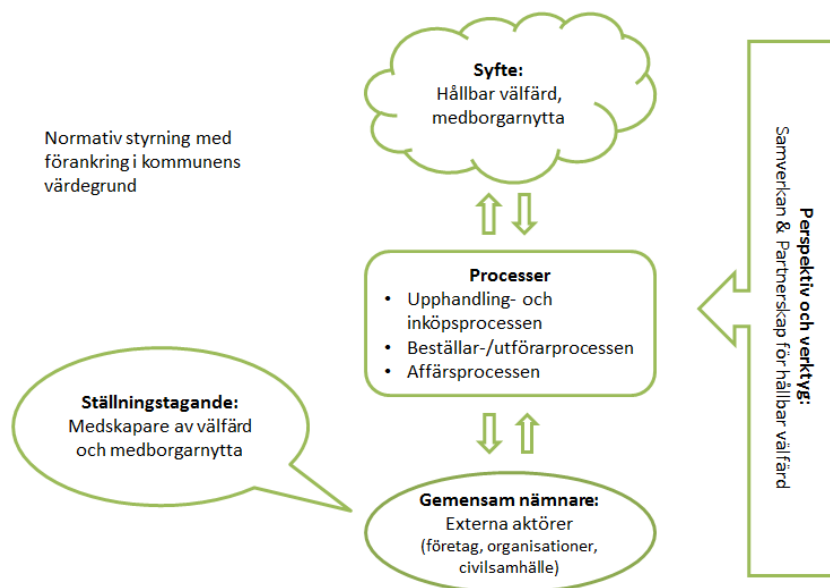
Normativ styrning med förankring i kommunens värdegrund

Syfte:
Hållbar välfärd, medborgarnytta

Processer
• Upphandling- och inköpsprocessen
• Beställar-/utförarprocessen
• Affärsprocessen

Ställningstagande:
Medskapare av välfärd och medborgarnytta

Gemensam nämnare:
Externa aktörer
(företag, organisationer, civilsamhälle)

Perspektiv och verktyg:
Samverkan & Partnerskap för hållbar välfärd